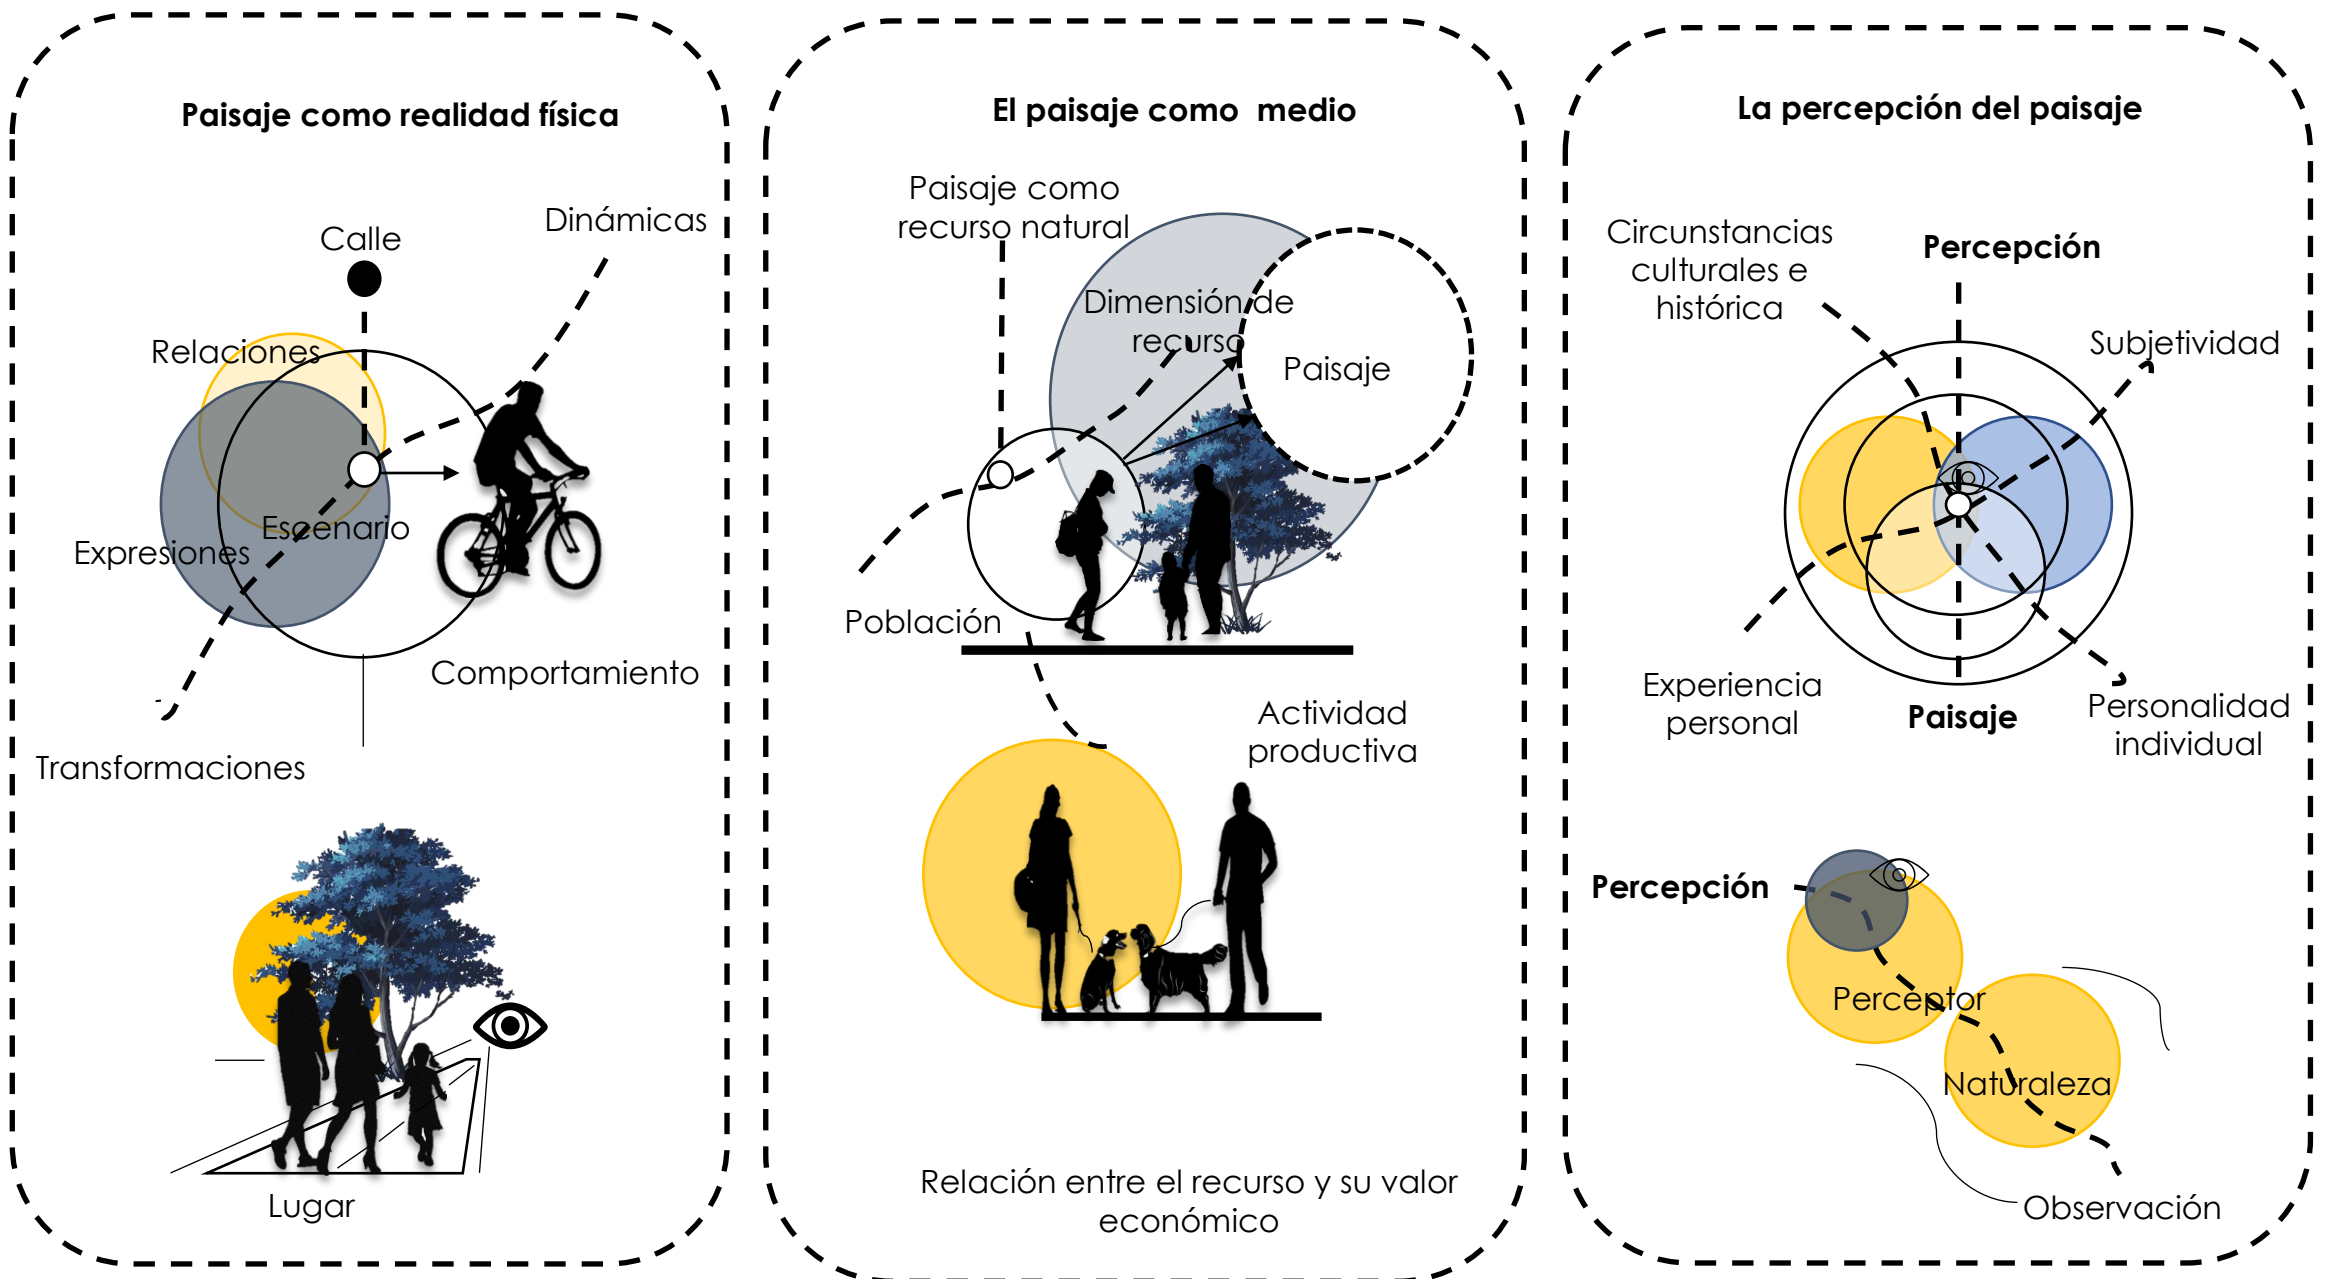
Paisaje como realidad física

Dinámicas

Calle

Relaciones

Escenario

Expresiones

Comportamiento

Transformaciones

Lugar

El paisaje como medio

Paisaje como recurso natural

Dimensión de recurso

Paisaje

Población

Actividad productiva

Relación entre el recurso y su valor económico

La percepción del paisaje

Circunstancias culturales e histórica

Percepción

Subjetividad

Experiencia personal

Paisaje

Personalidad individual

Percepción

Perceptor

Naturaleza

Observación